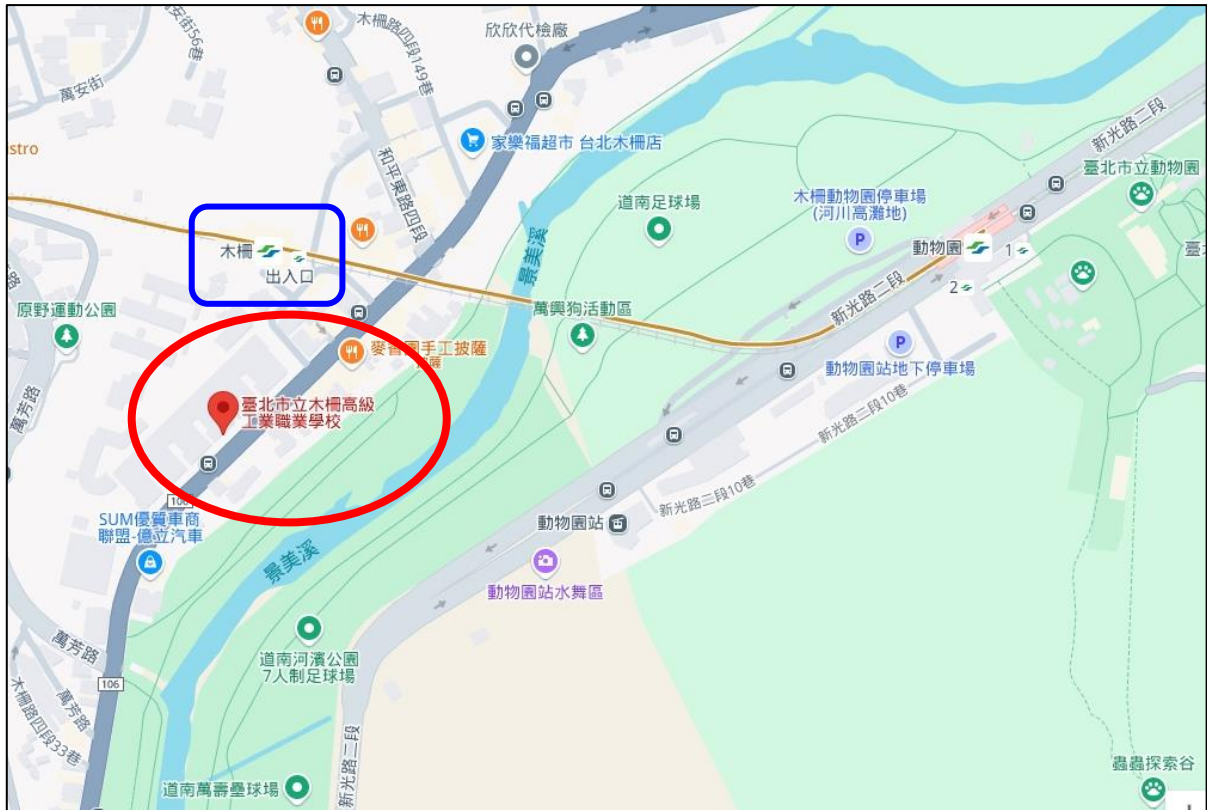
安街56巷
木柵路四段149巷
欣欣代檢廠
萬安街
家樂福超市 台北木柵店
stro
和平東路四段
道南足球場
新光路二段
臺北市立動物園
木柵動物園停車場 (河川高灘地)
木柵
出入口
景美溪
動物園
1
2
臺
原野運動公園
萬興狗活動區
麥香園手工披薩
萬芳路
臺北市立木柵高級工業職業學校
動物園站地下停車場
新光路二段10巷
106
SUM優質車商聯盟-億立汽車
新光路二段10巷
動物園站
景美溪
動物園站水舞區
萬芳路
道南河濱公園 7人制足球場
106
木柵路四段33巷
萬芳路
新光路二段
道南萬壽疊球場
蟲蟲探索谷